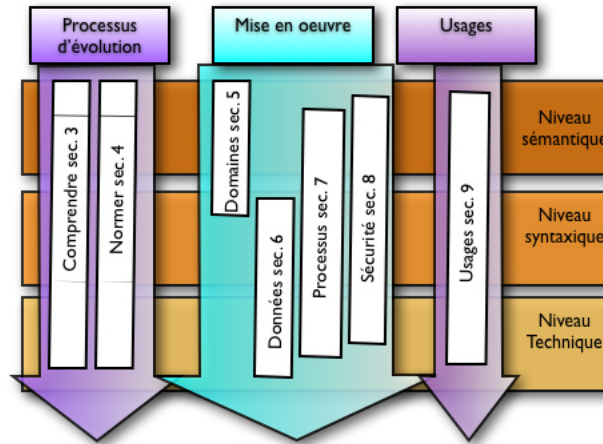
Processus d'évolution

Mise en oeuvre

Usages

Niveau sémantique

Niveau syntaxique

Niveau Technique

Comprendre sec. 3

Normer sec. 4

Domaines sec. 5

Données sec. 6

Processus sec. 7

Sécurité sec. 8

Usages sec. 9